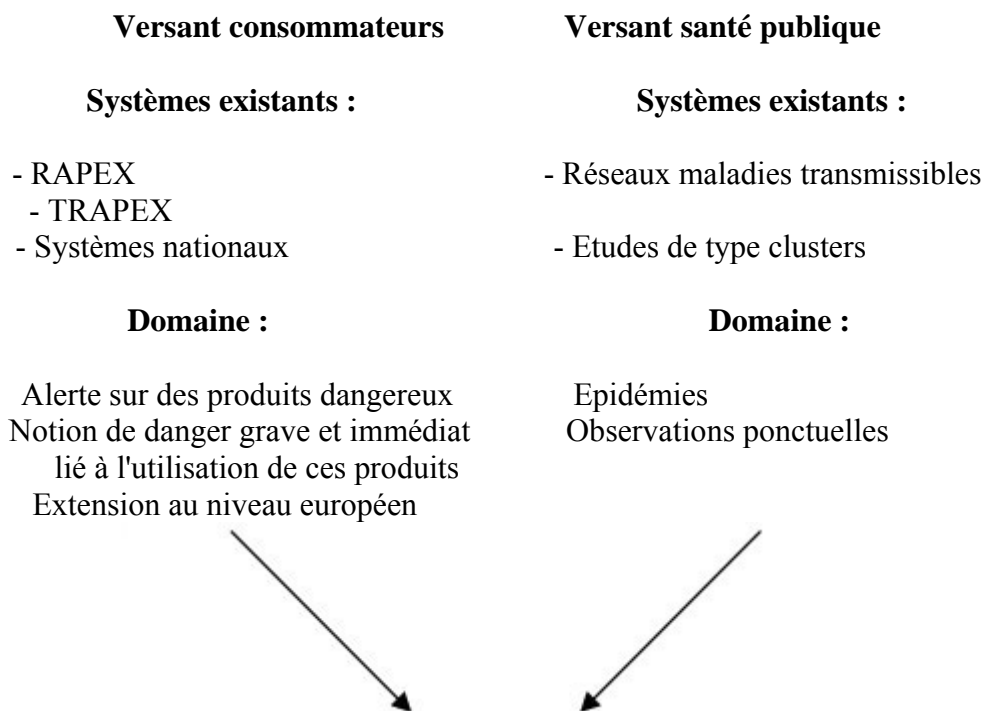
**Versant consommateurs**

**Systèmes existants :**

- RAPEX
- TRAPEX
- Systèmes nationaux

**Domaine :**

Alerte sur des produits dangereux
Notion de danger grave et immédiat lié à l'utilisation de ces produits
Extension au niveau européen

**Versant santé publique**

**Systèmes existants :**

- Réseaux maladies transmissibles
- Etudes de type clusters

**Domaine :**

Epidémies
Observations ponctuelles